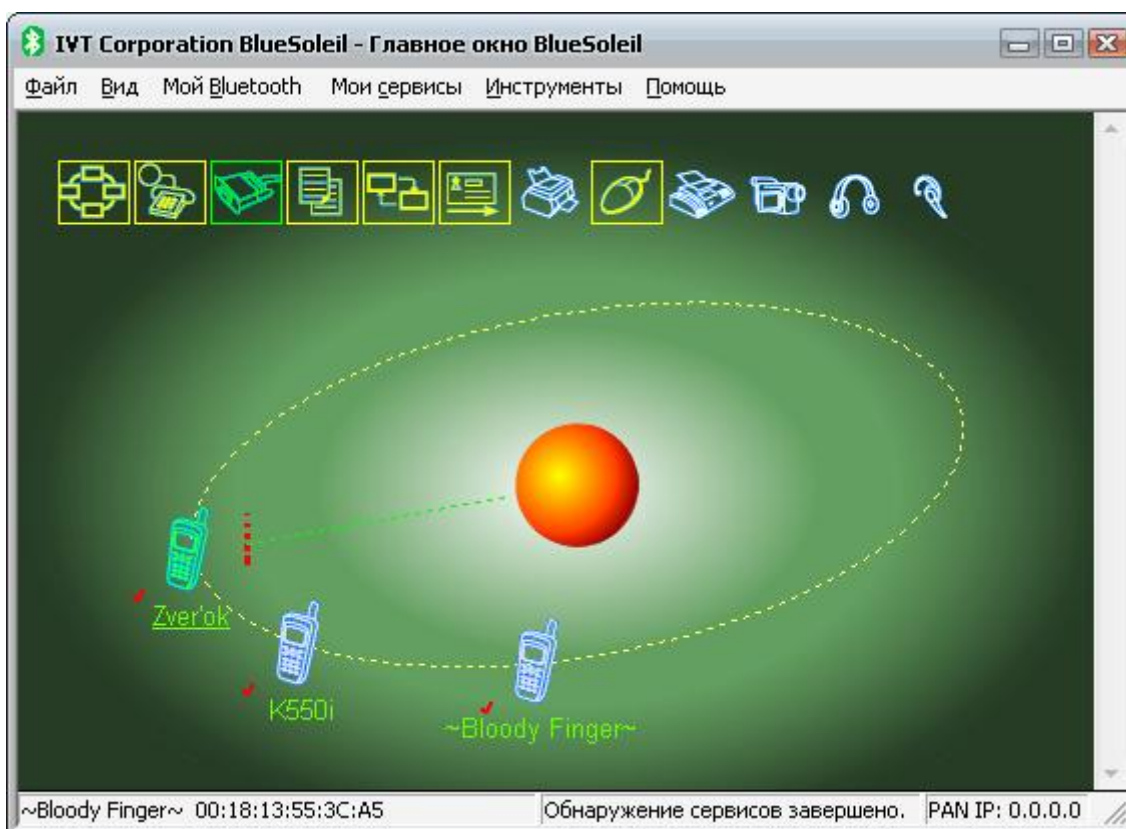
IVT Corporation BlueSoleil - Главное окно BlueSoleil

Файл Вид Мой Bluetooth Мои сервисы Инструменты Помощь

Zver'ok

K550i

~Bloody Finger~

~Bloody Finger~ 00:18:13:55:3C:A5 | Обнаружение сервисов завершено. | PAN IP: 0.0.0.0